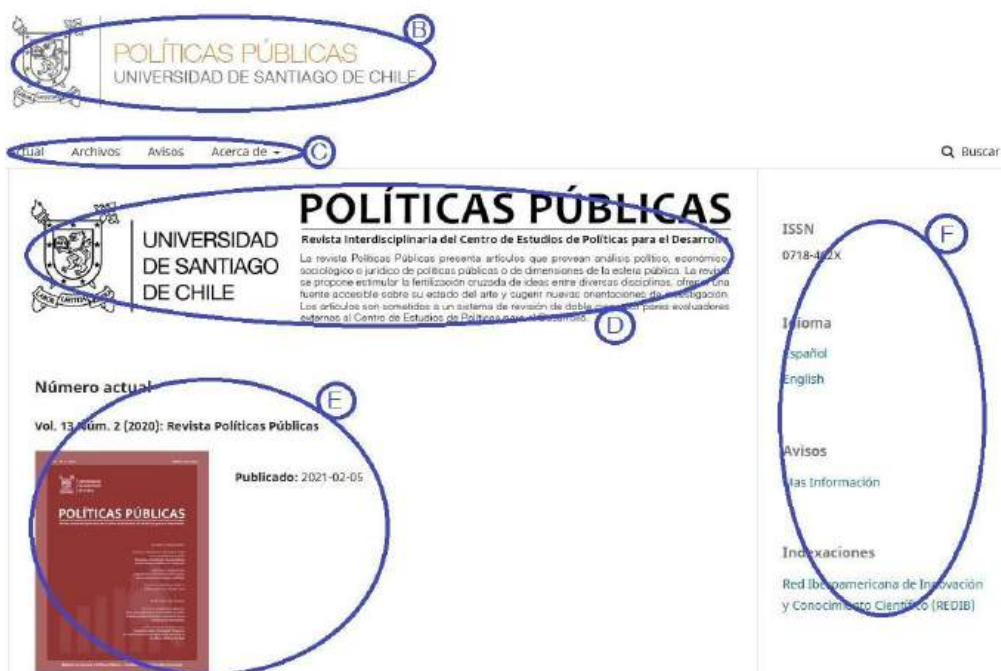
POLÍTICAS PÚBLICAS
UNIVERSIDAD DE SANTIAGO DE CHILE

B

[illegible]ual Archivos Avisos Acerca de

C

Buscar

UNIVERSIDAD DE SANTIAGO DE CHILE

POLÍTICAS PÚBLICAS

Revista Interdisciplinaria del Centro de Estudios de Políticas para el Desarrol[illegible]

La revista Políticas Públicas presenta artículos que provean análisis político, económico, sociológico o jurídico de políticas públicas o de dimensiones de la esfera pública. La revista se propone estimular la fertilización cruzada de ideas entre diversas disciplinas, ofrecer una fuente accesible sobre su estado del arte y sugerir nuevas orientaciones de investigación. Los artículos son sometidos a un sistema de revisión de doble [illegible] pares evaluadores externos al Centro de Estudios de Políticas para el Desarrollo.

D

Número actual

E

Vol. 13 Núm. 2 (2020): Revista Políticas Públicas

POLÍTICAS PÚBLICAS

Publicado: 2021-02-05

ISSN

0718-4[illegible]X

F

I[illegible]ioma

Español

English

Avisos

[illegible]as Información

Indexaciones

Red Ibe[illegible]oamericana de Innovación y Conocimiento Científico (REDIB)